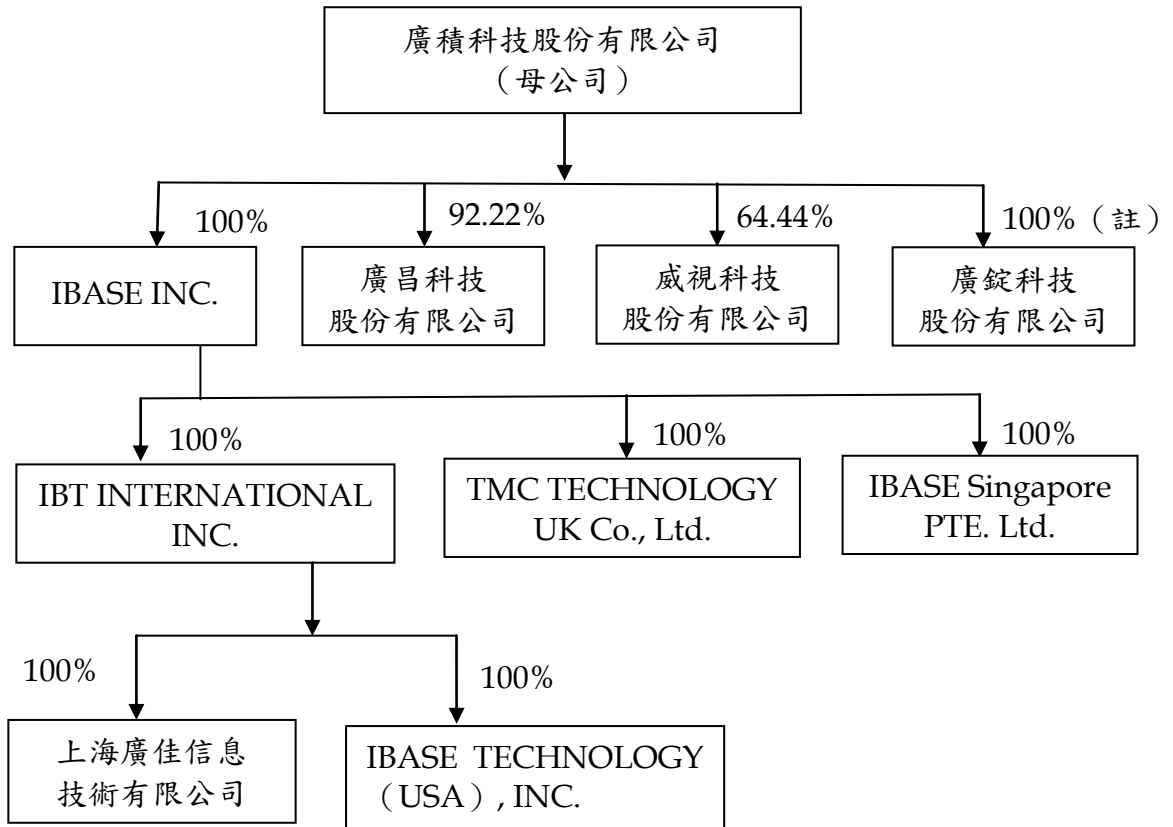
廣積科技股份有限公司
（母公司）

100%

IBASE INC.

92.22%

廣昌科技股份有限公司

64.44%

威視科技股份有限公司

100%（註）

廣錠科技股份有限公司

100%

IBT INTERNATIONAL INC.

100%

TMC TECHNOLOGY UK Co., Ltd.

100%

IBASE Singapore PTE. Ltd.

100%

上海廣佳信息技術有限公司

100%

IBASE TECHNOLOGY（USA）, INC.